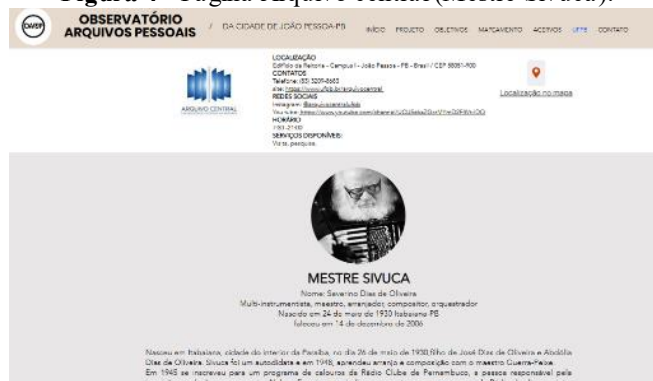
Figura 4 - Página arquivo central (Mestre Sivuca).

OAPE OBSERVATÓRIO ARQUIVOS PESSOAIS / DA CIDADE DE JOÃO PESSOA-PB

INÍCIO PROJETO OBJETIVOS MAPEAMENTO ACERVOS LETS CONTATO

ARQUIVO CENTRAL

LOCALIZAÇÃO
Edifício da Reitoria - Campus I - João Pessoa - PB - Brasil / CEP 58051-900
CONTATOS
Telefone: (83) 3209-8663
site: https://www.ufpb.br/arquivocentral
REDES SOCIAIS
Instagram: @arquivocentralufpb
Youtube: https://www.youtube.com/channel/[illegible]
HORÁRIO
7:00 - 21:00
SERVIÇOS DISPONÍVEIS
Visita, pesquisa.

Localização no mapa

MESTRE SIVUCA
Nome: Severino Dias de Oliveira
Multi-instrumentista, maestro, arranjador, compositor, orquestrador
Nascido em 26 de maio de 1930 Itabaiana PB
faleceu em 14 de dezembro de 2006

Nasceu em Itabaiana, cidade do interior da Paraíba, no dia 26 de maio de 1930, filho de José Dias de Oliveira e Abdélia Dias de Oliveira. Sivuca foi um autodidata e em 1949, aprendeu arranjo e composição com o maestro Guerra-Peixe. Em 1945 se inscreveu para um programa de calouros da Rádio Clube de Pernambuco, a pessoa responsável pela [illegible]